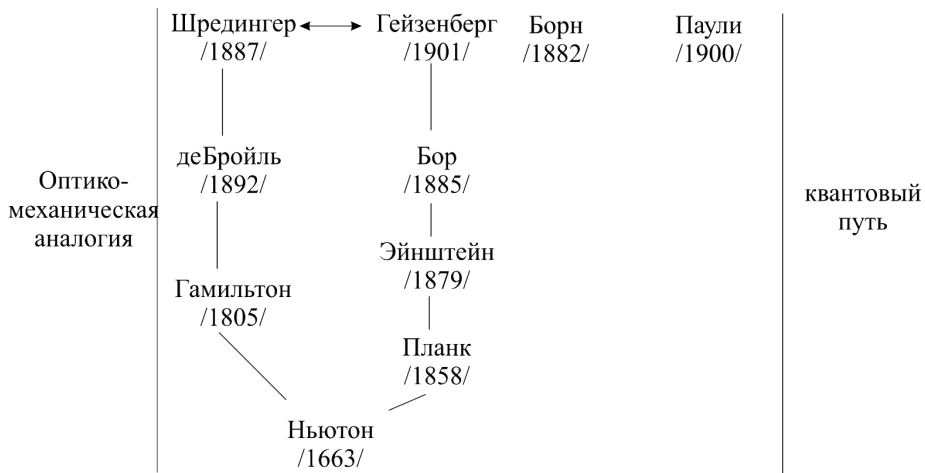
Оптико-механическая аналогия

Шредингер /1887/

Гейзенберг /1901/

Борн /1882/

Паули /1900/

деБройль /1892/

Бор /1885/

Эйнштейн /1879/

Гамильтон /1805/

Планк /1858/

Ньютон /1663/

квантовый путь